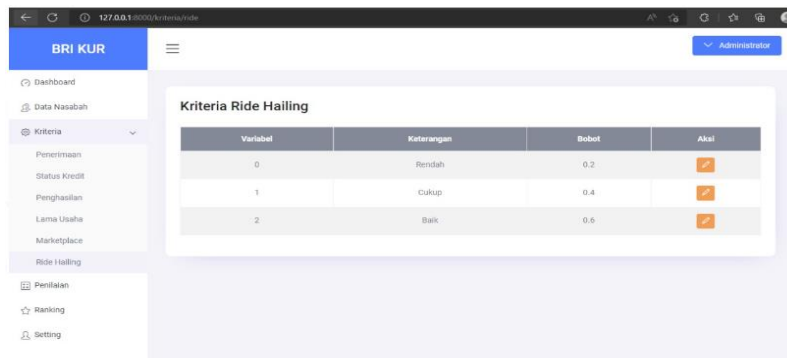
127.0.0.1:8000/kriteria/ride

BRI KUR

Administrator

Dashboard
Data Nasabah
Kriteria
Penerimaan
Status Kredit
Penghasilan
Lama Usaha
Marketplace
Ride Hailing
Penilaian
Ranking
Setting

Kriteria Ride Hailing

| Variabel | Keterangan | Bobot | Aksi |
|---|---|---|---|
| 0 | Rendah | 0.2 | |
| 1 | Cukup | 0.4 | |
| 2 | Baik | 0.6 | |